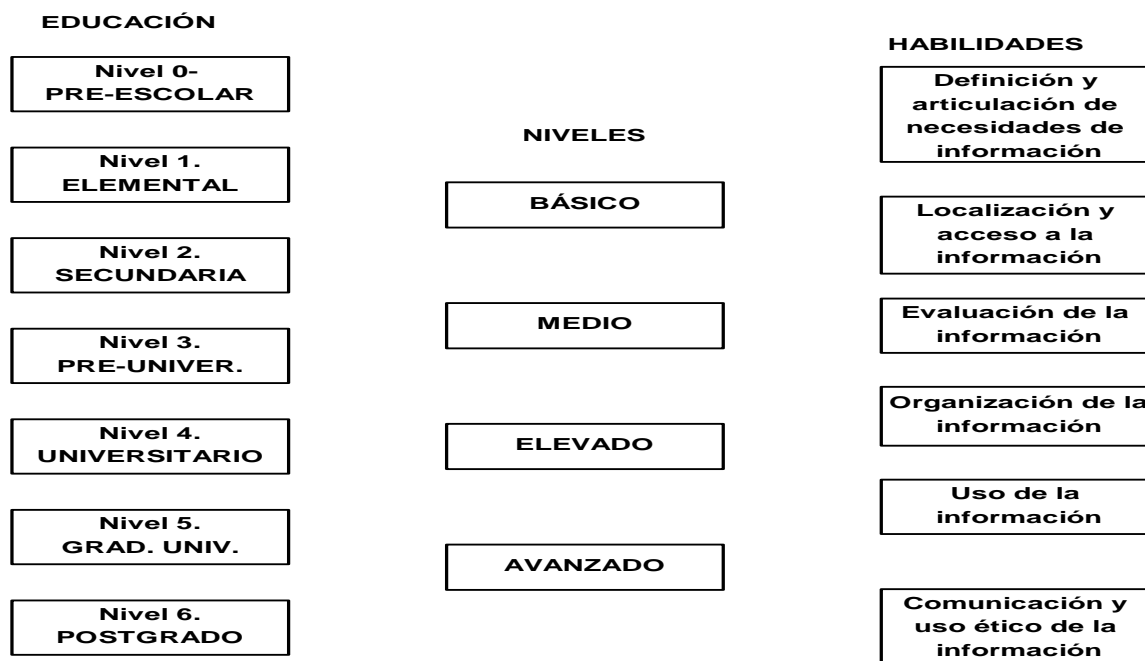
EDUCACIÓN

Nivel 0- PRE-ESCOLAR

Nivel 1. ELEMENTAL

Nivel 2. SECUNDARIA

Nivel 3. PRE-UNIVER.

Nivel 4. UNIVERSITARIO

Nivel 5. GRAD. UNIV.

Nivel 6. POSTGRADO

NIVELES

BÁSICO

MEDIO

ELEVADO

AVANZADO

HABILIDADES

Definición y articulación de necesidades de información

Localización y acceso a la información

Evaluación de la información

Organización de la información

Uso de la información

Comunicación y uso ético de la información